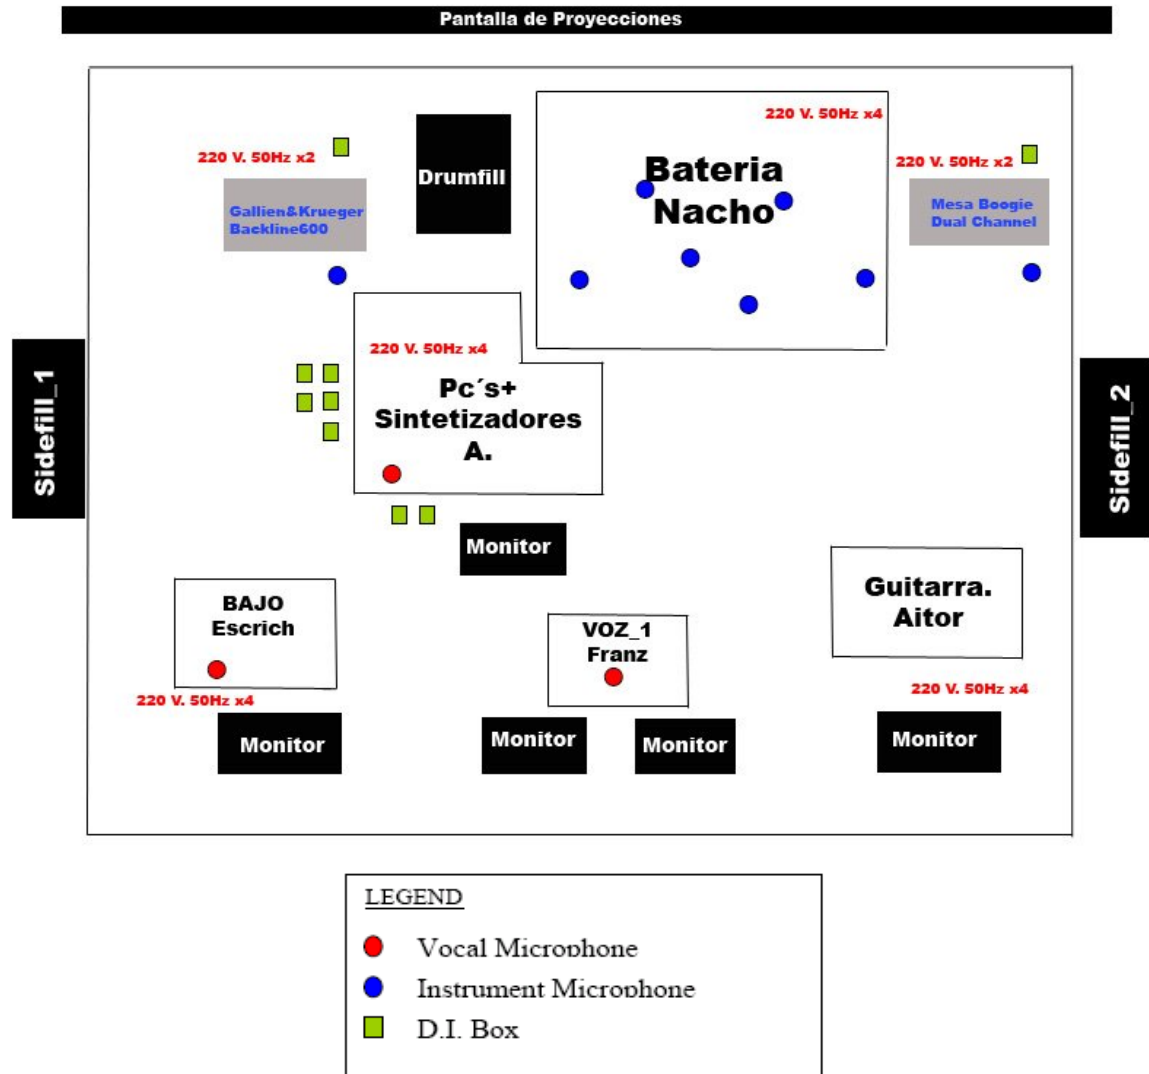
Pantalla de Proyecciones

220 V. 50Hz x2

Gallien&Krueger Backline600

Drumfill

220 V. 50Hz x4

Bateria Nacho

220 V. 50Hz x2

Mesa Boogie Dual Channel

Sidefill_1

220 V. 50Hz x4

Pc´s+ Sintetizadores A.

Sidefill_2

Monitor

BAJO Escrich

220 V. 50Hz x4

VOZ_1 Franz

Guitarra. Aitor

220 V. 50Hz x4

Monitor

Monitor

Monitor

Monitor

LEGEND

Vocal Microphone

Instrument Microphone

D.I. Box